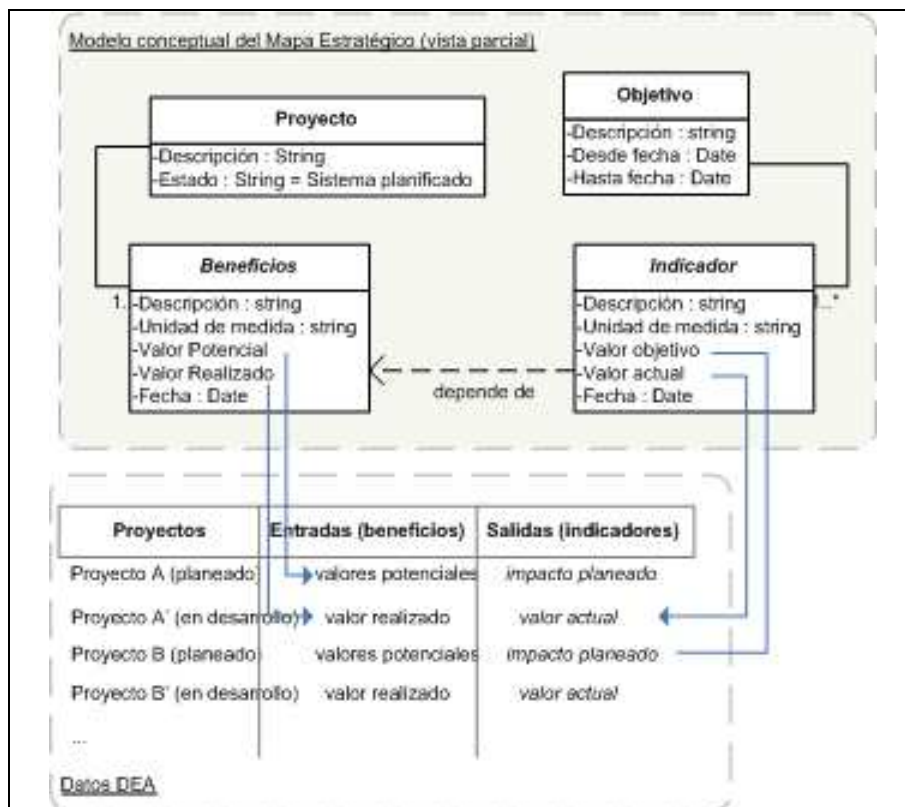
Modelo conceptual del Mapa Estratégico (vista parcial)

Proyecto
-Descripción : String
-Estado : String = Sistema planificado

Objetivo
-Descripción : string
-Desde fecha : Date
-Hasta fecha : Date

Beneficios
1..
-Descripción : string
-Unidad de medida : string
-Valor Potencial
-Valor Realizado
-Fecha : Date

Indicador
1..*
-Descripción : string
-Unidad de medida : string
-Valor objetivo
-Valor actual
-Fecha : Date

depende de

| Proyectos | Entradas (beneficios) | Salidas (indicadores) |
|---|---|---|
| Proyecto A (planeado) | valores potenciales | impacto planeado |
| Proyecto A' (en desarrollo) | valor realizado | valor actual |
| Proyecto B (planeado) | valores potenciales | impacto planeado |
| Proyecto B' (en desarrollo) | valor realizado | valor actual |
| ... | | |

Datos DEA